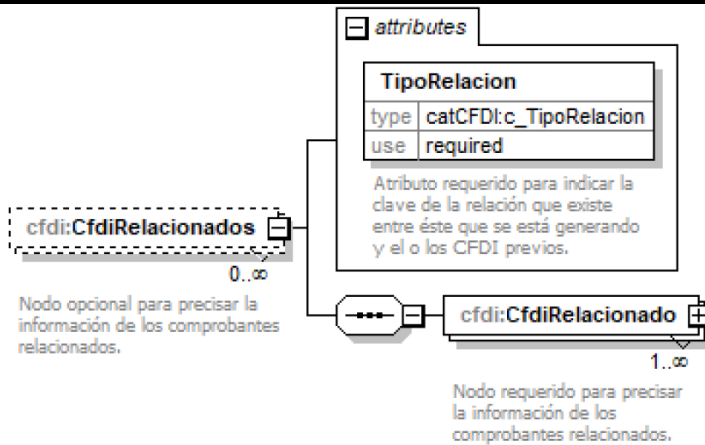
attributes

TipoRelacion

| type | catCFDI:c_TipoRelacion |
|---|---|
| use | required |

Atributo requerido para indicar la clave de la relación que existe entre éste que se está generando y el o los CFDI previos.

cfdi:CfdiRelacionados

0..∞

Nodo opcional para precisar la información de los comprobantes relacionados.

cfdi:CfdiRelacionado

1..∞

Nodo requerido para precisar la información de los comprobantes relacionados.